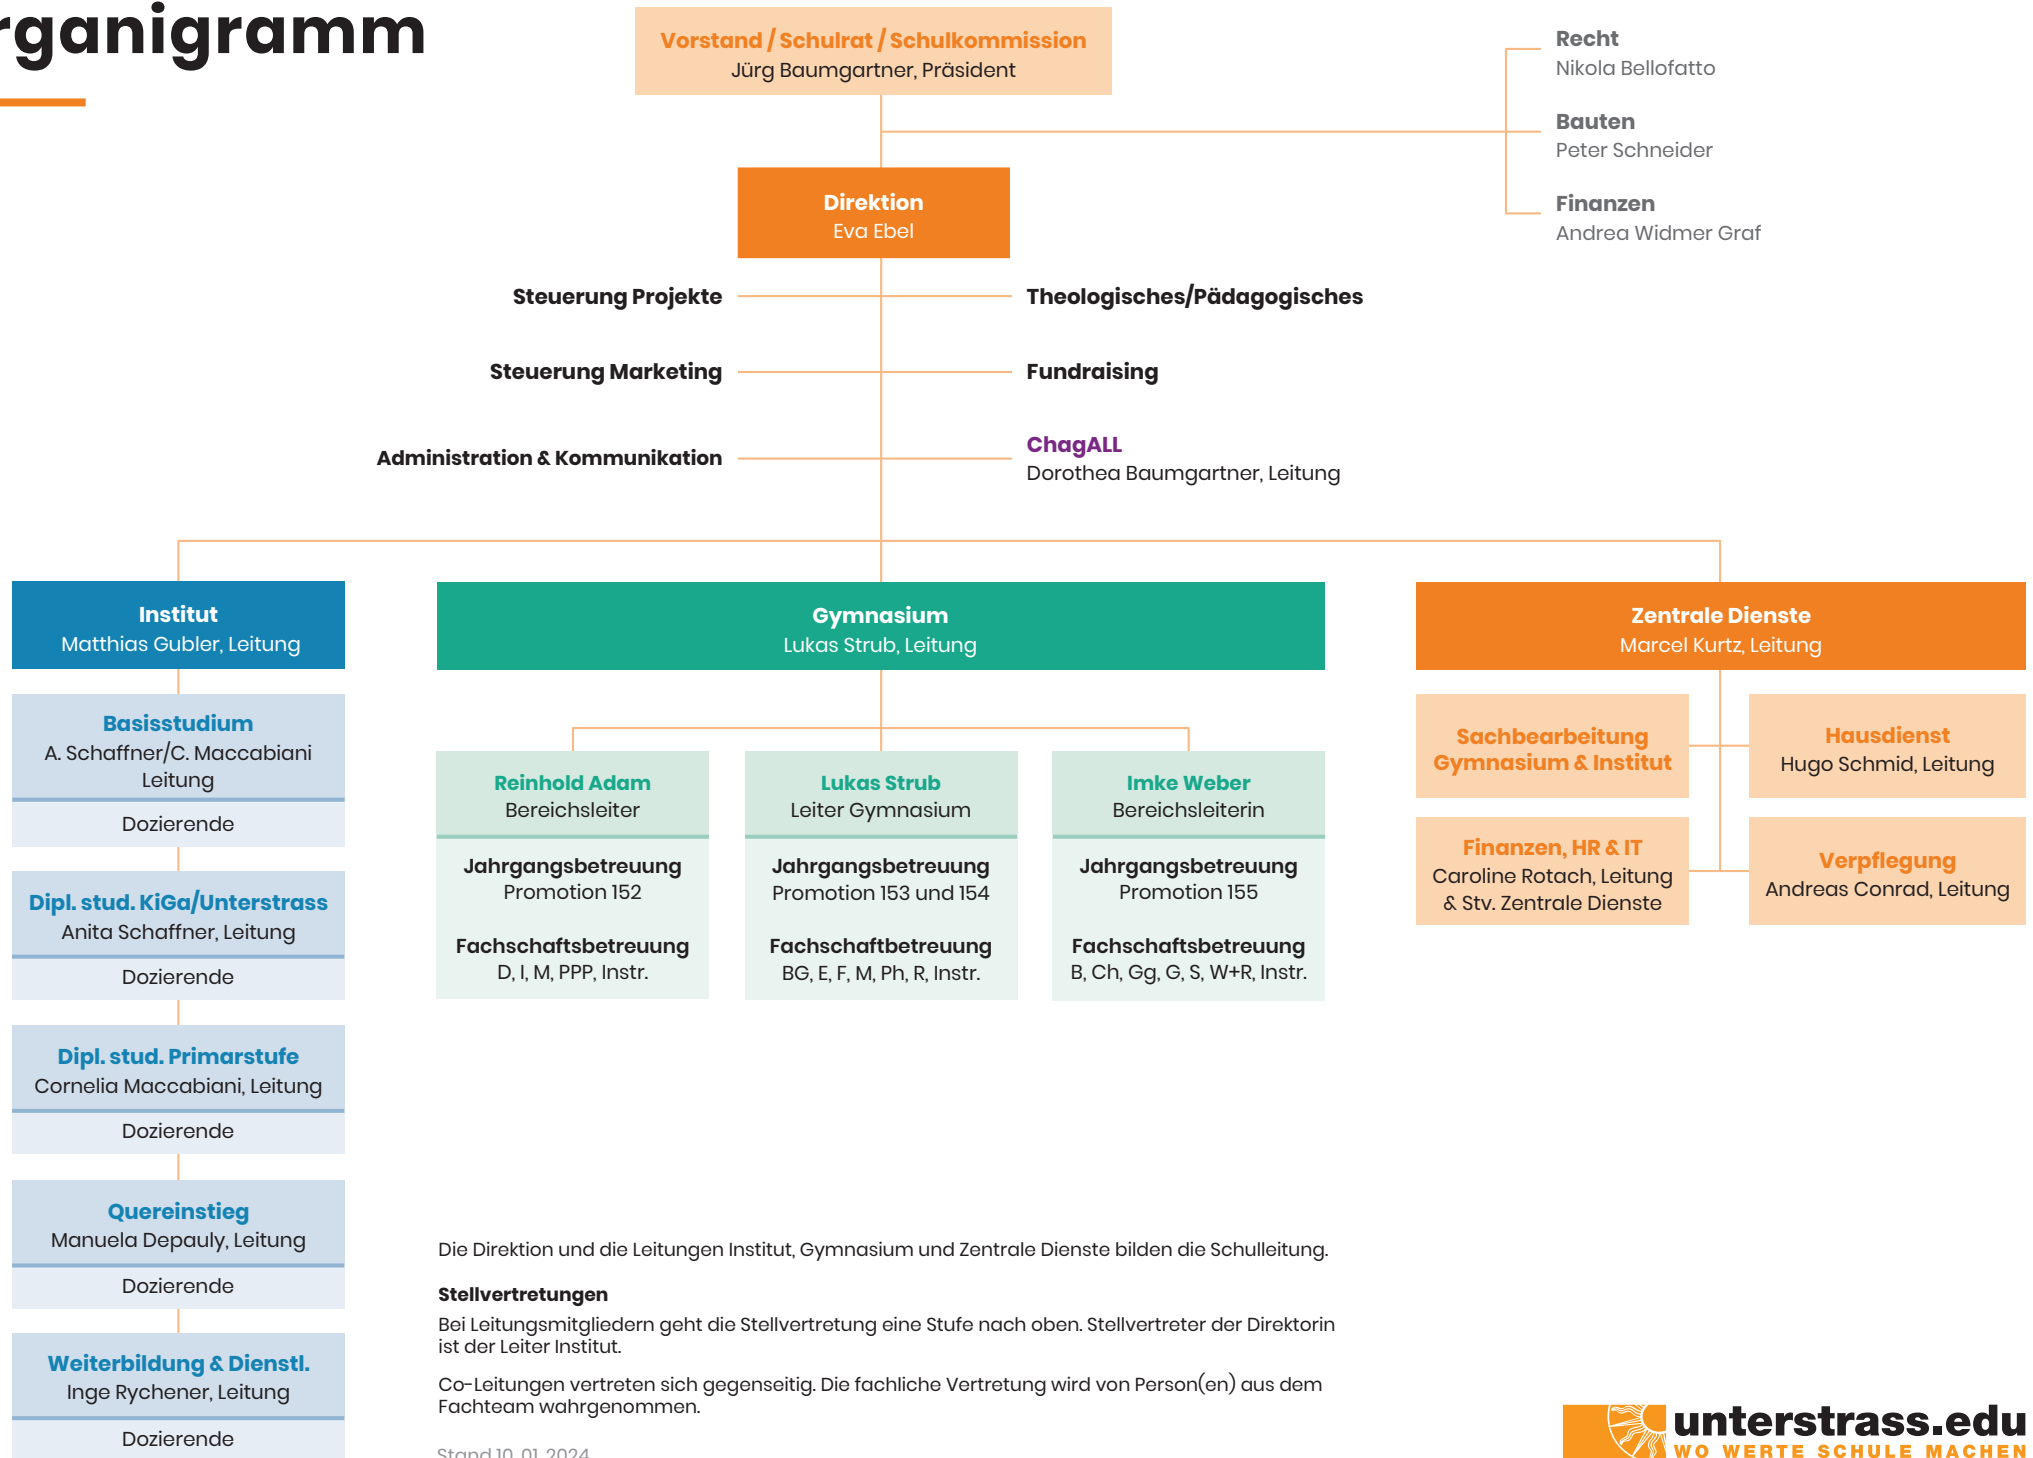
rganigramm

Vorstand / Schulrat / Schulkommission
Jürg Baumgartner, Präsident

Recht
Nikola Bellofatto

Bauten
Peter Schneider

Finanzen
Andrea Widmer Graf

Direktion
Eva Ebel

Steuerung Projekte

Steuerung Marketing

Administration & Kommunikation

Theologisches/Pädagogisches

Fundraising

ChagALL
Dorothea Baumgartner, Leitung

Institut
Matthias Gubler, Leitung

Basisstudium
A. Schaffner/C. Maccabiani Leitung

Dozierende

Dipl. stud. KiGa/Unterstrass
Anita Schaffner, Leitung

Dozierende

Dipl. stud. Primarstufe
Cornelia Maccabiani, Leitung

Dozierende

Quereinstieg
Manuela Depauly, Leitung

Dozierende

Weiterbildung & Dienstl.
Inge Rychener, Leitung

Dozierende

Gymnasium
Lukas Strub, Leitung

Reinhold Adam
Bereichsleiter

Jahrgangsbetreuung
Promotion 152

Fachschaftsbetreuung
D, I, M, PPP, Instr.

Lukas Strub
Leiter Gymnasium

Jahrgangsbetreuung
Promotion 153 und 154

Fachschaftbetreuung
BG, E, F, M, Ph, R, Instr.

Imke Weber
Bereichsleiterin

Jahrgangsbetreuung
Promotion 155

Fachschaftsbetreuung
B, Ch, Gg, G, S, W+R, Instr.

Zentrale Dienste
Marcel Kurtz, Leitung

Sachbearbeitung Gymnasium & Institut

Hausdienst
Hugo Schmid, Leitung

Finanzen, HR & IT
Caroline Rotach, Leitung & Stv. Zentrale Dienste

Verpflegung
Andreas Conrad, Leitung

Die Direktion und die Leitungen Institut, Gymnasium und Zentrale Dienste bilden die Schulleitung.

Stellvertretungen
Bei Leitungsmitgliedern geht die Stellvertretung eine Stufe nach oben. Stellvertreter der Direktorin ist der Leiter Institut.

Co-Leitungen vertreten sich gegenseitig. Die fachliche Vertretung wird von Person(en) aus dem Fachteam wahrgenommen.

Stand 10. 01. 2024

unterstrass.edu
WO WERTE SCHULE MACHEN